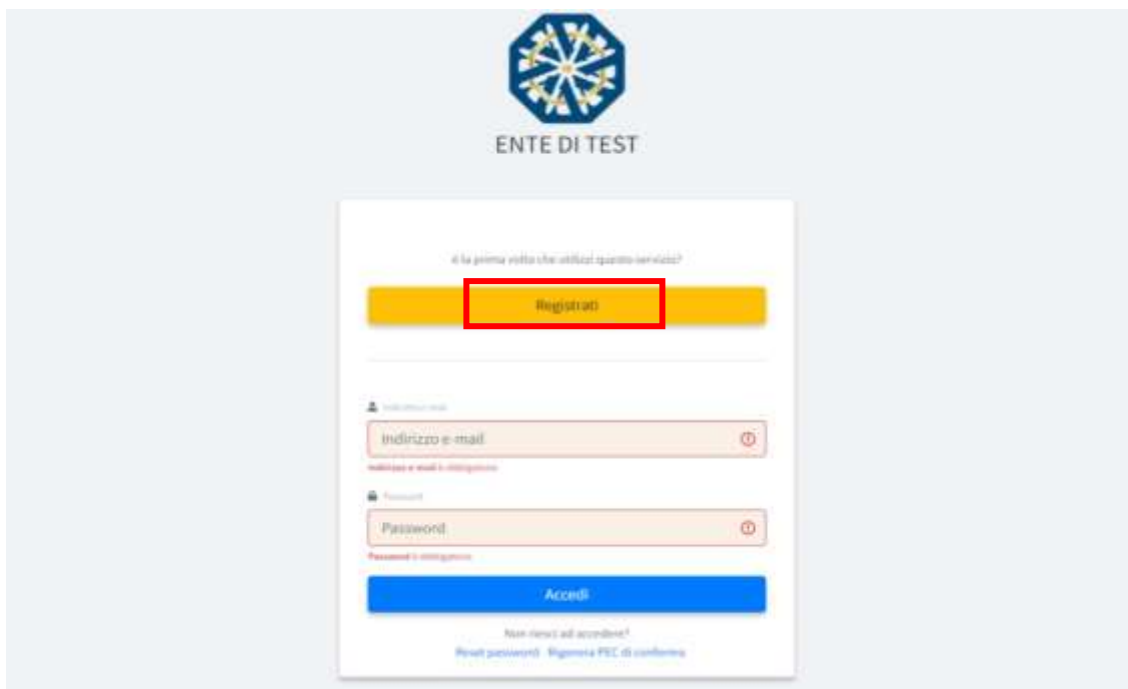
ENTE DI TEST

È la prima volta che utilizzi questo servizio?

Registrati

Indirizzo e-mail

Indirizzo e-mail

Indirizzo e-mail è obbligatorio

Password

Password

Password è obbligatoria

Accedi

Non riesci ad accedere?

Reset password Rigenera PEC di conferma